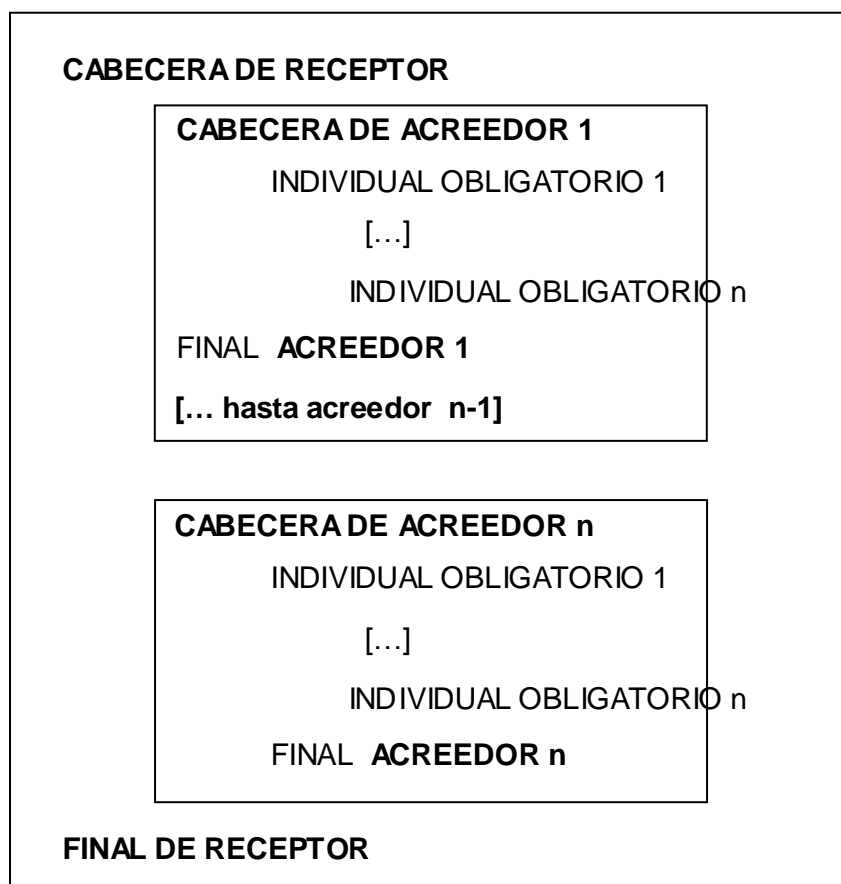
CABECERA DE RECEPTOR

CABECERA DE ACREEDOR 1

INDIVIDUAL OBLIGATORIO 1

[…]

INDIVIDUAL OBLIGATORIO n

FINAL **ACREEDOR 1**

[… hasta acreedor n-1]

CABECERA DE ACREEDOR n

INDIVIDUAL OBLIGATORIO 1

[…]

INDIVIDUAL OBLIGATORIO n

FINAL **ACREEDOR n**

FINAL DE RECEPTOR